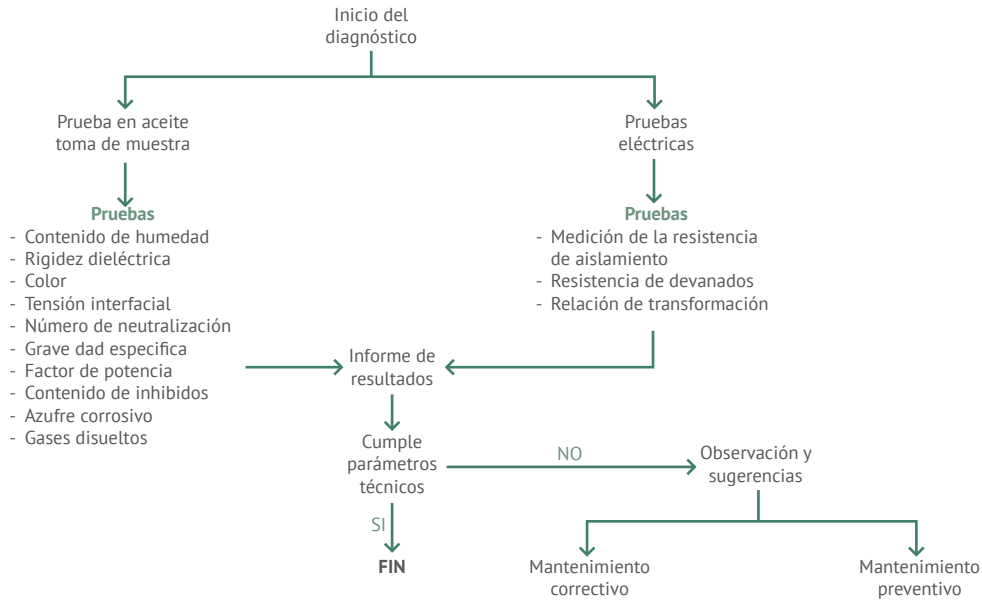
Inicio del diagnóstico

Prueba en aceite toma de muestra

Pruebas
- Contenido de humedad
- Rigidez dieléctrica
- Color
- Tensión interfacial
- Número de neutralización
- Grave dad especifica
- Factor de potencia
- Contenido de inhibidos
- Azufre corrosivo
- Gases disueltos

Pruebas eléctricas

Pruebas
- Medición de la resistencia de aislamiento
- Resistencia de devanados
- Relación de transformación

Informe de resultados

Cumple parámetros técnicos

NO

Observación y sugerencias

SI

FIN

Mantenimiento correctivo

Mantenimiento preventivo